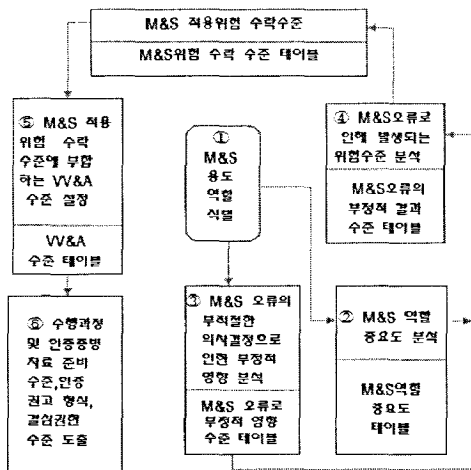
M&S 적용위험 수락수준

M&S위험 수락 수준 테이블

⑤ M&S 적용 위험 수락 수준에 부합하는 VV&A 수준 설정

VV&A 수준 테이블

①
M&S
용도
역할
식별

④ M&S오류로 인해 발생되는 위험수준 분석

M&S오류의 부정적 결과 수준 테이블

⑥ 수행과정 및 인증증빙 자료 준비 수준,인증 권고 형식, 결심권한 수준 도출

③ M&S 오류의 부적절한 의사결정으로 인한 부정적 영향 분석

M&S 오류로 부정적 영향 수준 테이블

② M&S 역할 중요도 분석

M&S역할 중요도 테이블